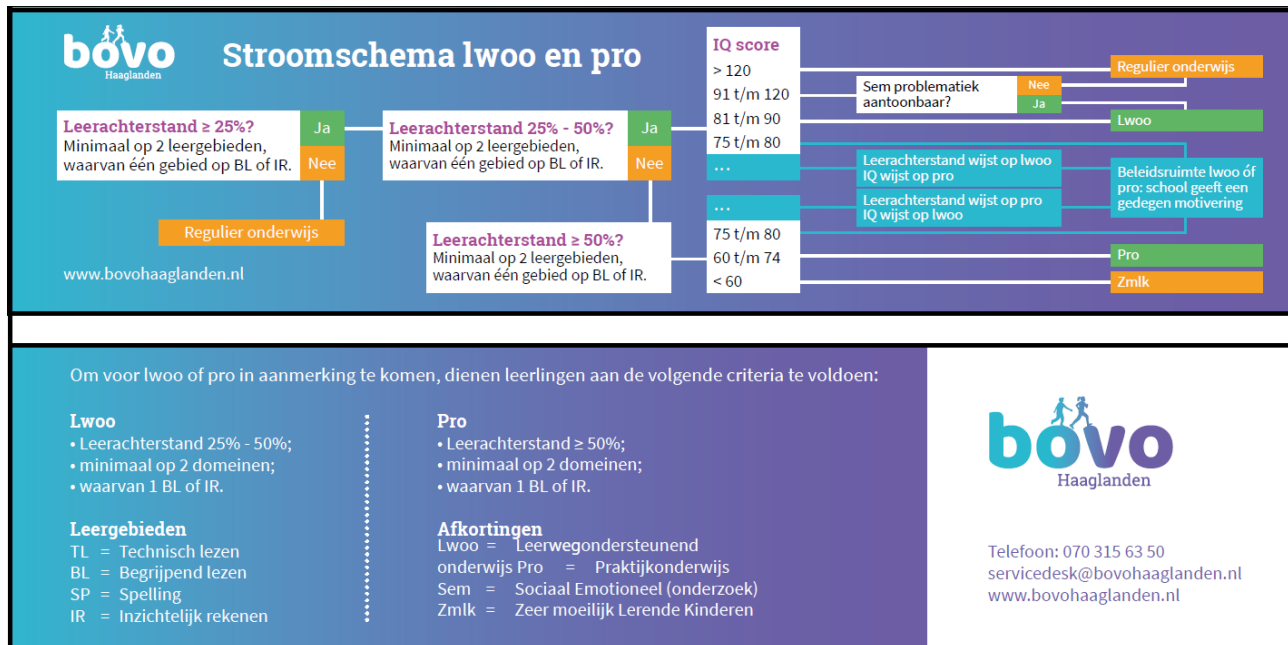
bovo
Haaglanden

Stroomschema lwoo en pro

Leerachterstand ≥ 25%?
Minimaal op 2 leergebieden, waarvan één gebied op BL of IR.

Ja

Nee

Regulier onderwijs

Leerachterstand 25% - 50%?
Minimaal op 2 leergebieden, waarvan één gebied op BL of IR.

Ja

Nee

Leerachterstand ≥ 50%?
Minimaal op 2 leergebieden, waarvan één gebied op BL of IR.

IQ score
> 120
91 t/m 120
81 t/m 90
75 t/m 80
...
...
75 t/m 80
60 t/m 74
< 60

Sem problematiek aantoonbaar?

Nee

Ja

Leerachterstand wijst op lwoo IQ wijst op pro

Leerachterstand wijst op pro IQ wijst op lwoo

Beleidsruimte lwoo óf pro: school geeft een gedegen motivering

Regulier onderwijs

Lwoo

Pro

Zmlk

www.bovohaaglanden.nl

Om voor lwoo of pro in aanmerking te komen, dienen leerlingen aan de volgende criteria te voldoen:

Lwoo
• Leerachterstand 25% - 50%;
• minimaal op 2 domeinen;
• waarvan 1 BL of IR.

Pro
• Leerachterstand ≥ 50%;
• minimaal op 2 domeinen;
• waarvan 1 BL of IR.

Leergebieden
TL = Technisch lezen
BL = Begrijpend lezen
SP = Spelling
IR = Inzichtelijk rekenen

Afkortingen
Lwoo = Leerwegondersteunend onderwijs
Pro = Praktijkonderwijs
Sem = Sociaal Emotioneel (onderzoek)
Zmlk = Zeer moeilijk Lerende Kinderen

bovo
Haaglanden

Telefoon: 070 315 63 50
servicedesk@bovohaaglanden.nl
www.bovohaaglanden.nl